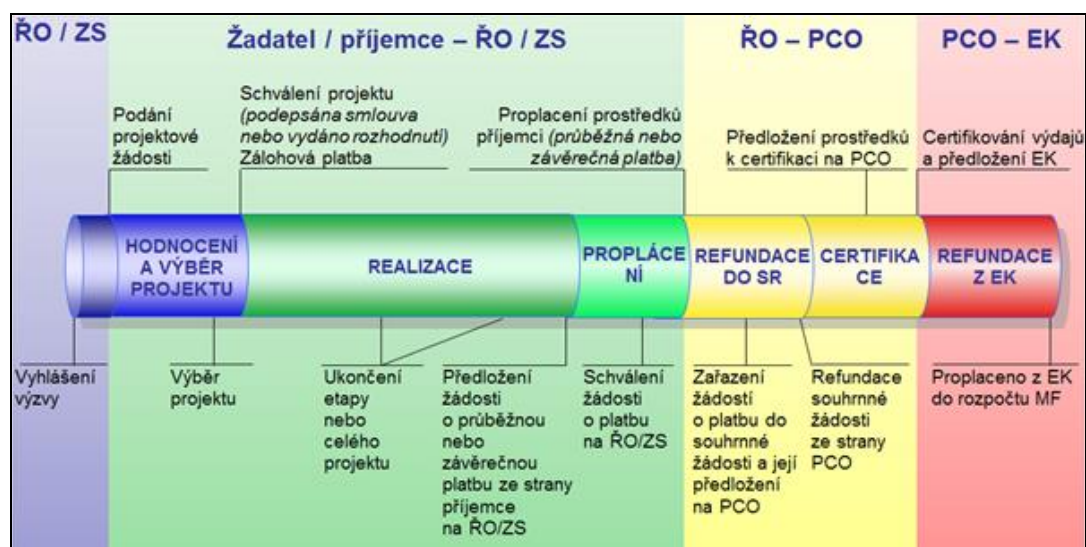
ŘO / ZS

Žadatel / příjemce – ŘO / ZS

ŘO – PCO

PCO – EK

Podání projektové žádosti

Schválení projektu (podepsána smlouva nebo vydáno rozhodnutí) Zálohová platba

Proplacení prostředků příjemci (průběžná nebo závěrečná platba)

Předložení prostředků k certifikaci na PCO

Certifikování výdajů a předložení EK

HODNOCENÍ A VÝBĚR PROJEKTU

REALIZACE

PROPLÁCENÍ

REFUNDACE DO SR

CERTIFIKACE

REFUNDACE Z EK

Vyhlášení výzvy

Výběr projektu

Ukončení etapy nebo celého projektu

Předložení žádosti o průběžnou nebo závěrečnou platbu ze strany příjemce na ŘO/ZS

Schválení žádosti o platbu na ŘO/ZS

Zařazení žádostí o platbu do souhrnné žádosti a její předložení na PCO

Refundace souhrnné žádosti ze strany PCO

Proplaceno z EK do rozpočtu MF